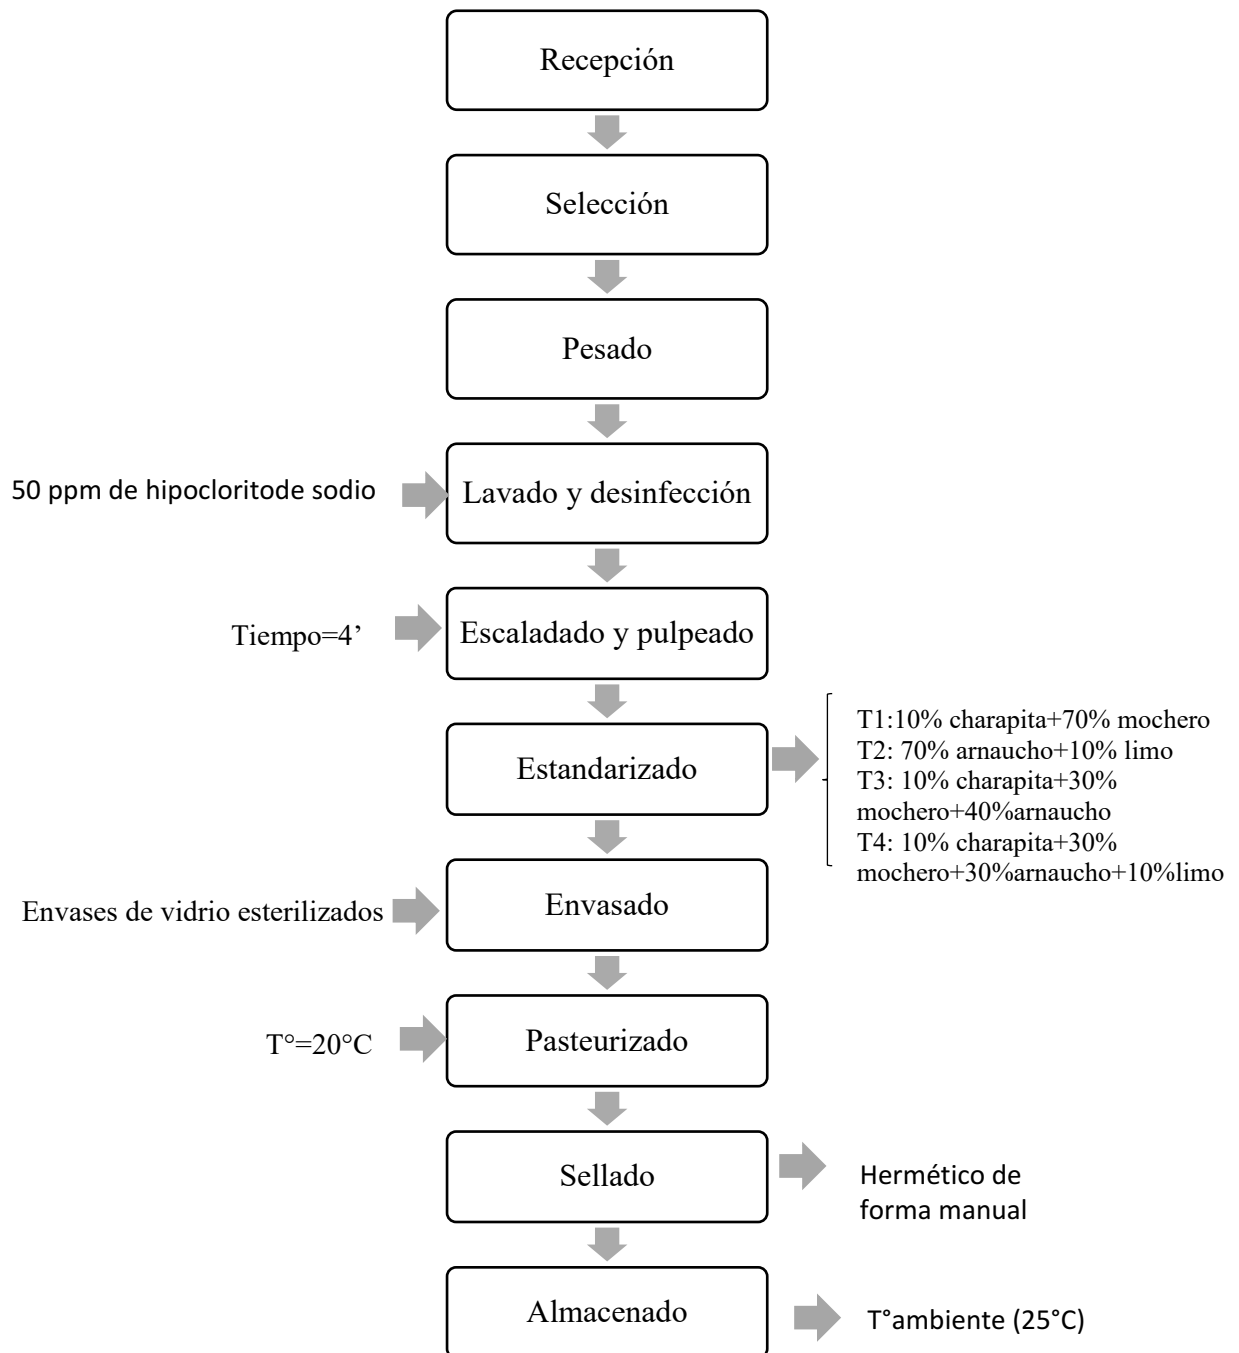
Recepción

Selección

Pesado

50 ppm de hipocloritode sodio

Lavado y desinfección

Tiempo=4’

Escaladado y pulpeado

Estandarizado

T1:10% charapita+70% mochero
T2: 70% arnaucho+10% limo
T3: 10% charapita+30% mochero+40%arnaucho
T4: 10% charapita+30% mochero+30%arnaucho+10%limo

Envases de vidrio esterilizados

Envasado

T°=20°C

Pasteurizado

Sellado

Hermético de forma manual

Almacenado

T°ambiente (25°C)